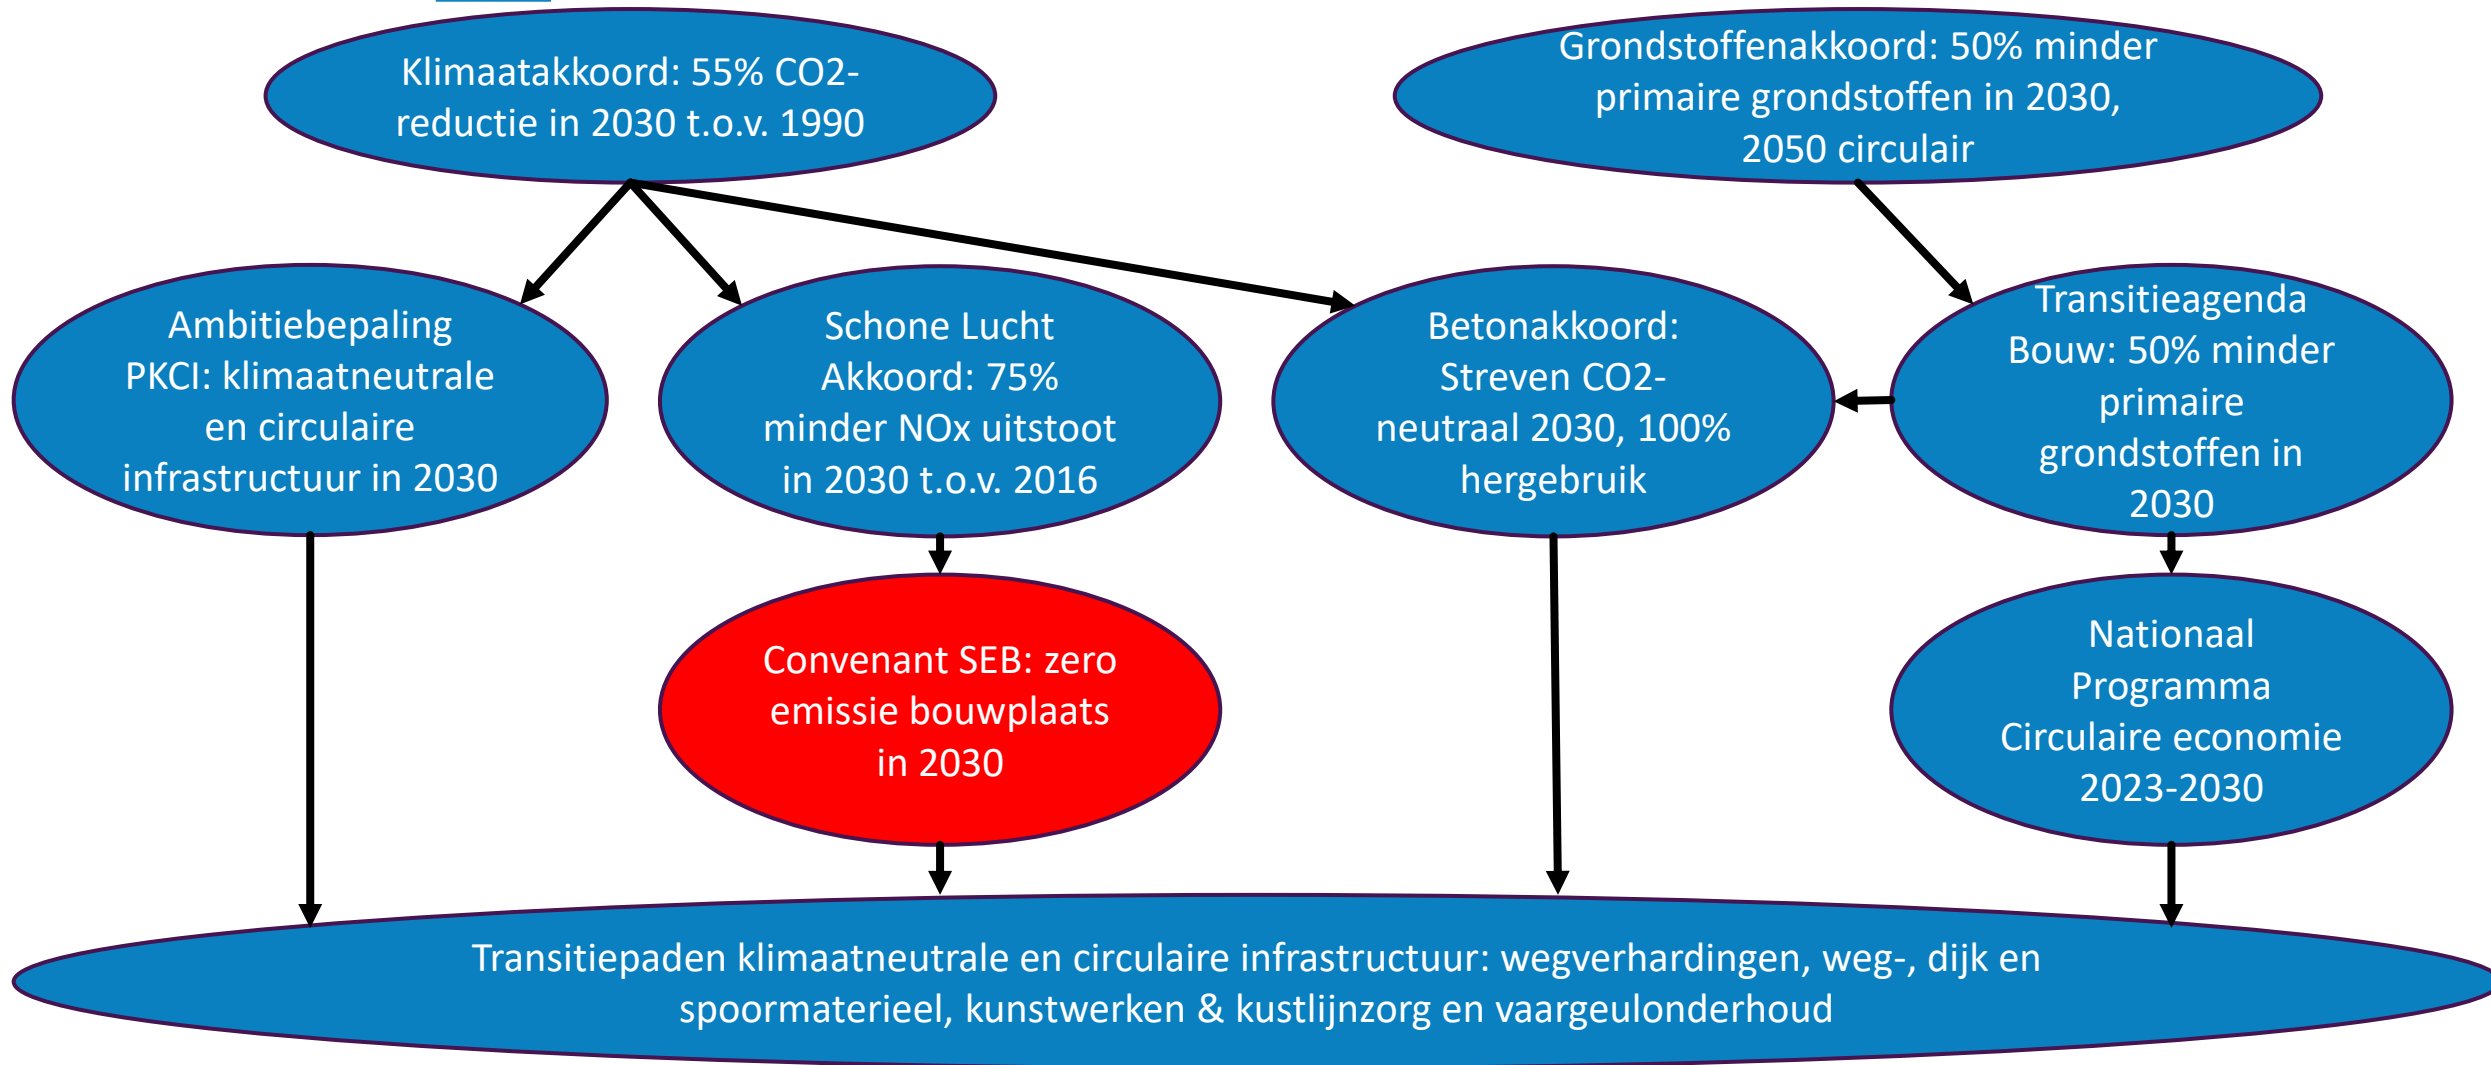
Klimaatakkoord: 55% CO2-reductie in 2030 t.o.v. 1990

Grondstoffenakkoord: 50% minder primaire grondstoffen in 2030, 2050 circulair

Ambitiebepaling PKCI: klimaatneutrale en circulaire infrastructuur in 2030

Schone Lucht Akkoord: 75% minder NOx uitstoot in 2030 t.o.v. 2016

Betonakkoord: Streven CO2-neutraal 2030, 100% hergebruik

Transitieagenda Bouw: 50% minder primaire grondstoffen in 2030

Convenant SEB: zero emissie bouwplaats in 2030

Nationaal Programma Circulaire economie 2023-2030

Transitiepaden klimaatneutrale en circulaire infrastructuur: wegverhardingen, weg-, dijk en spoormaterieel, kunstwerken & kustlijnzorg en vaargeulonderhoud